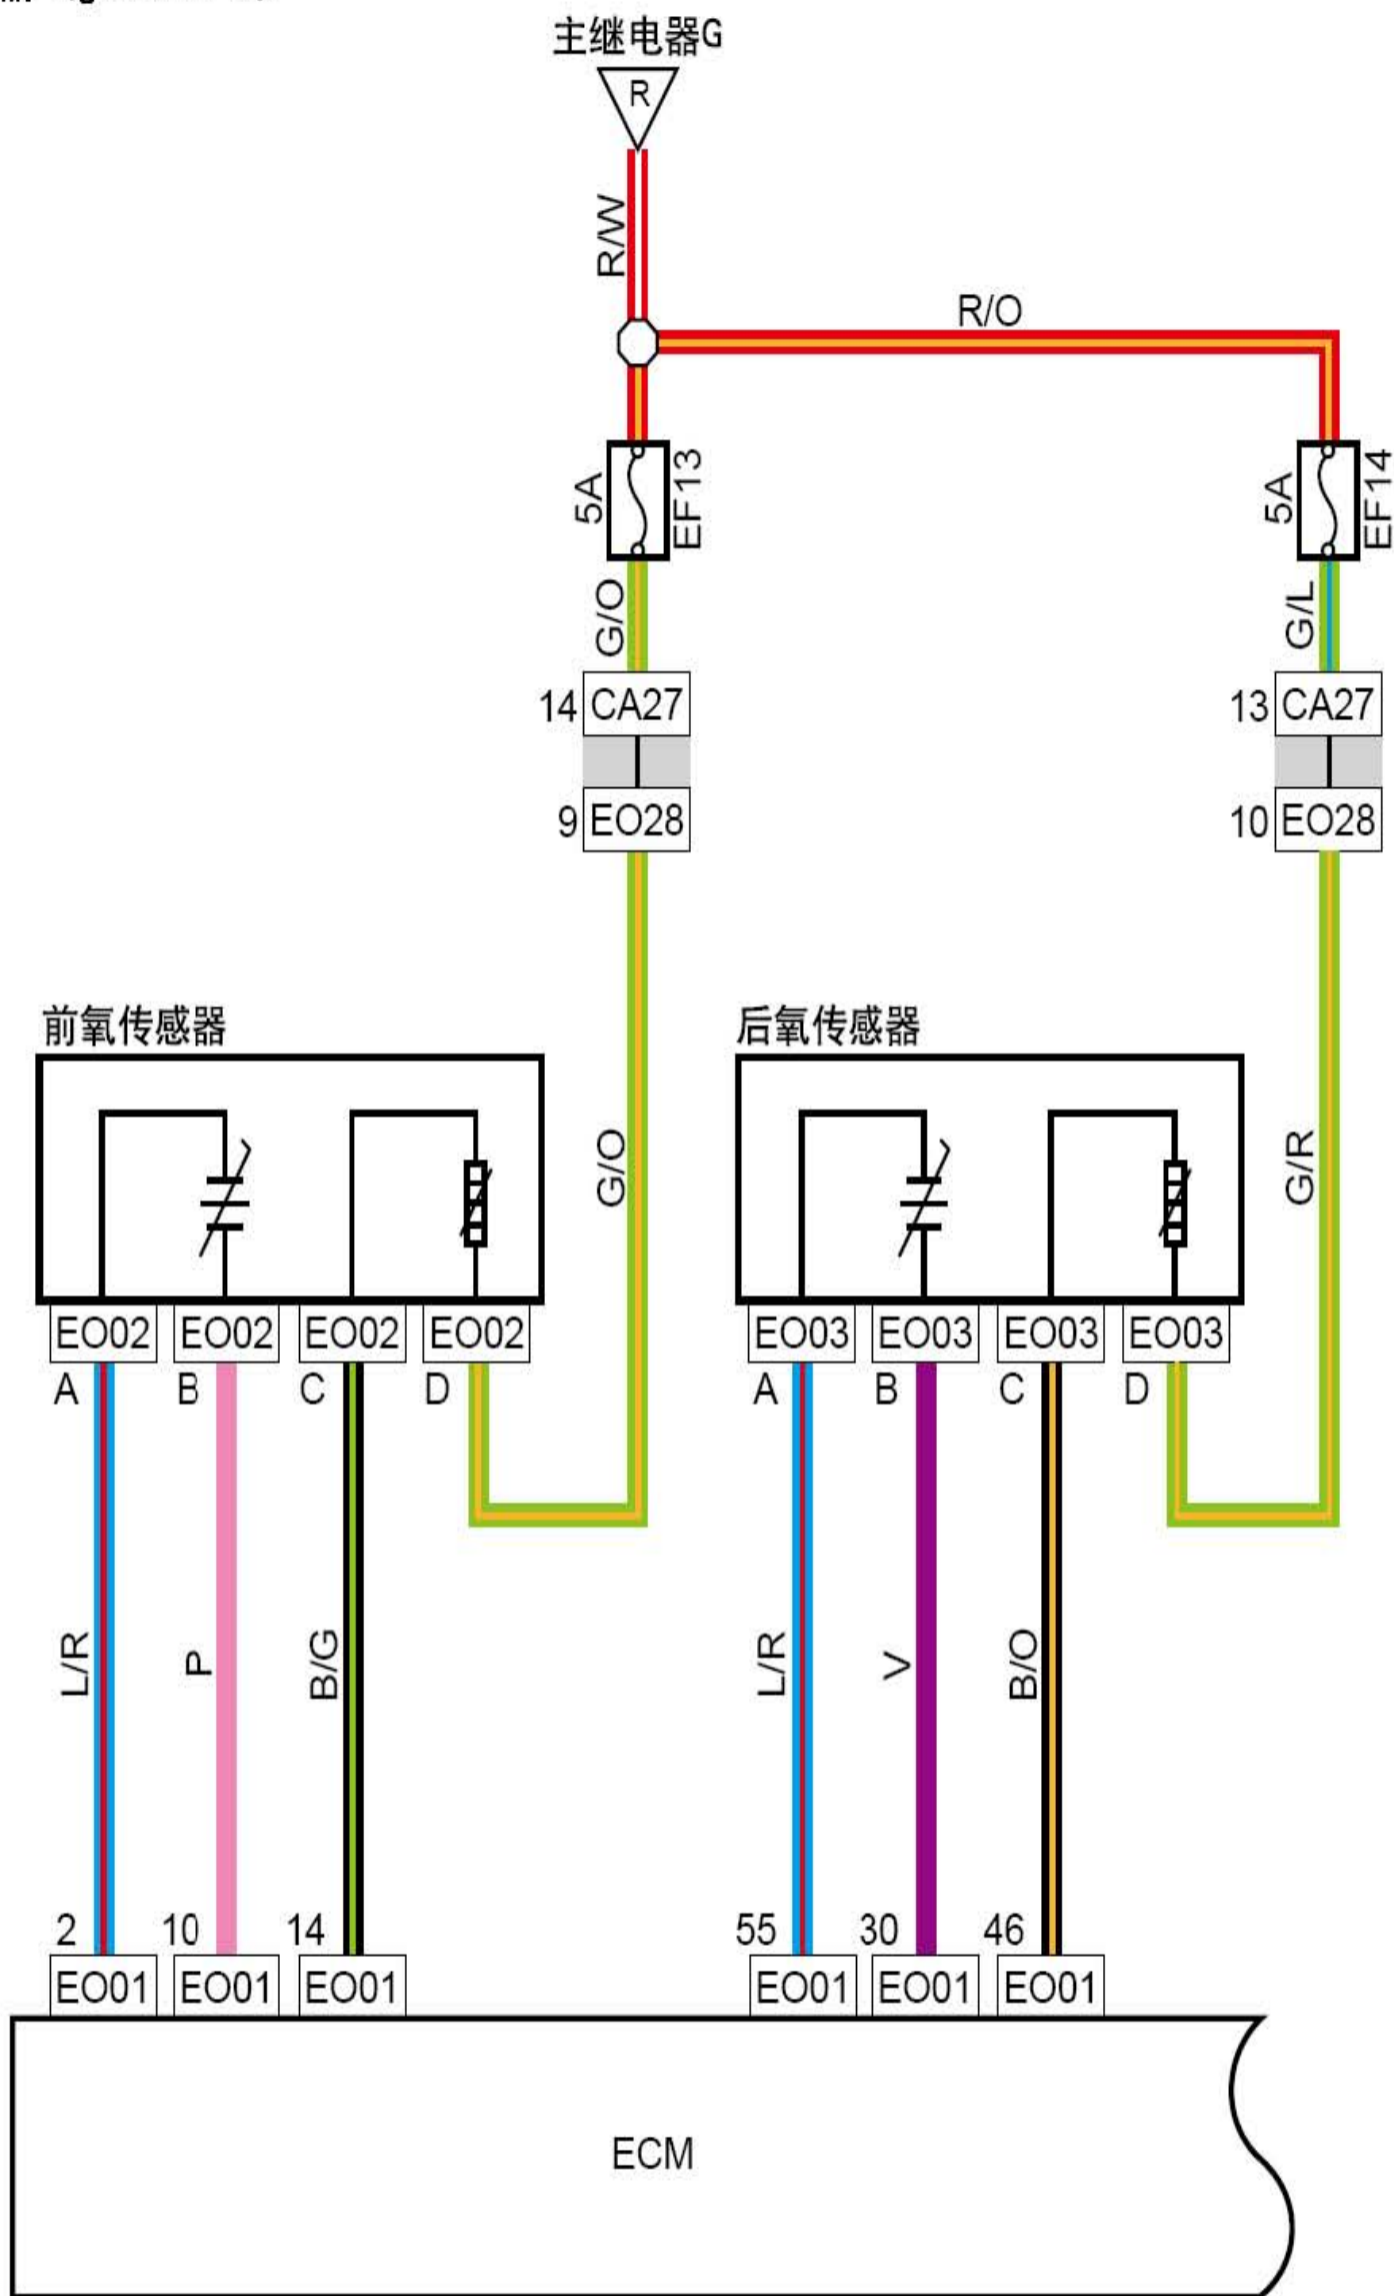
主继电器G

R

R/W

R/O

5A
EF13

5A
EF14

G/O

G/L

14 CA27

13 CA27

9 EO28

10 EO28

前氧传感器

后氧传感器

G/O

G/R

EO02 EO02 EO02 EO02

A B C D

EO03 EO03 EO03 EO03

A B C D

L/R

P

B/G

L/R

V

B/O

2 10 14

EO01 EO01 EO01

55 30 46

EO01 EO01 EO01

ECM